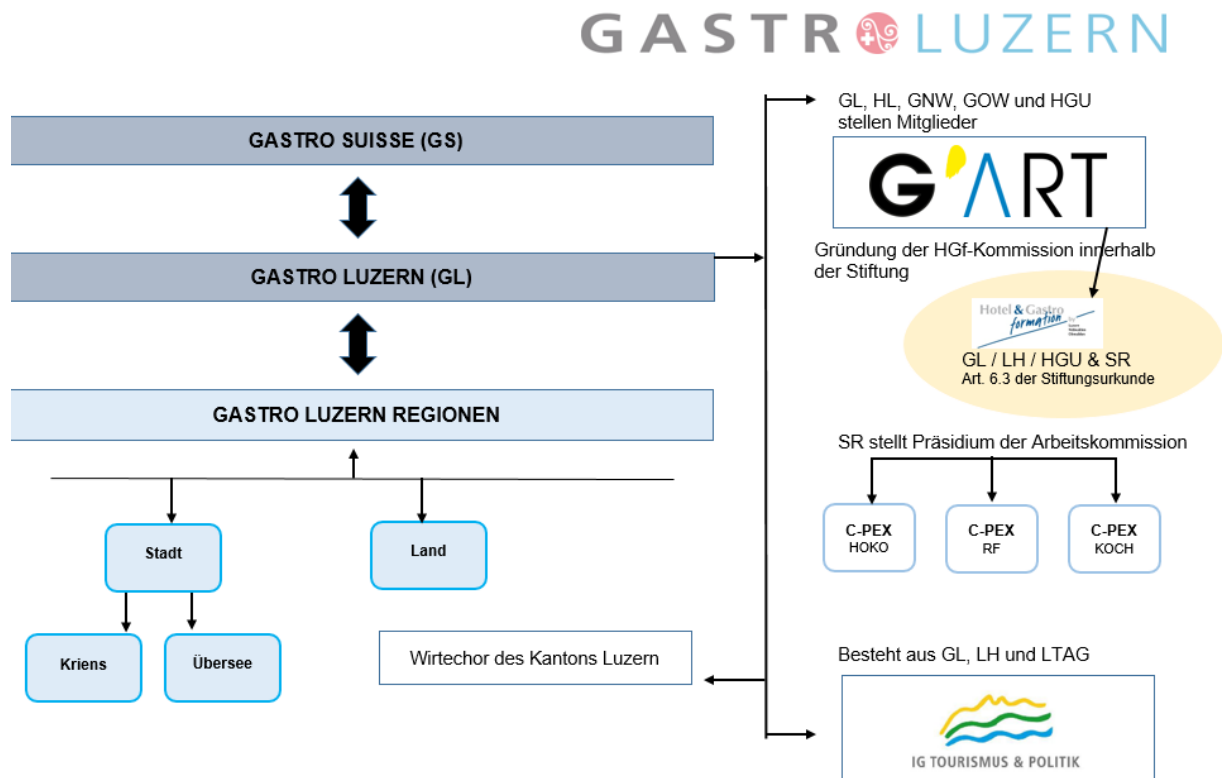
GASTRO LUZERN

GASTRO SUISSE (GS)

GASTRO LUZERN (GL)

GASTRO LUZERN REGIONEN

Stadt

Land

Kriens

Übersee

Wirtechor des Kantons Luzern

GL, HL, GNW, GOW und HGU stellen Mitglieder

G'ART

Gründung der HGf-Kommission innerhalb der Stiftung

Hotel & Gastro formation

GL / LH / HGU & SR
Art. 6.3 der Stiftungsurkunde

SR stellt Präsidium der Arbeitskommission

C-PEX
HOKO

C-PEX
RF

C-PEX
KOCH

Besteht aus GL, LH und LTAG

IG TOURISMUS & POLITIK